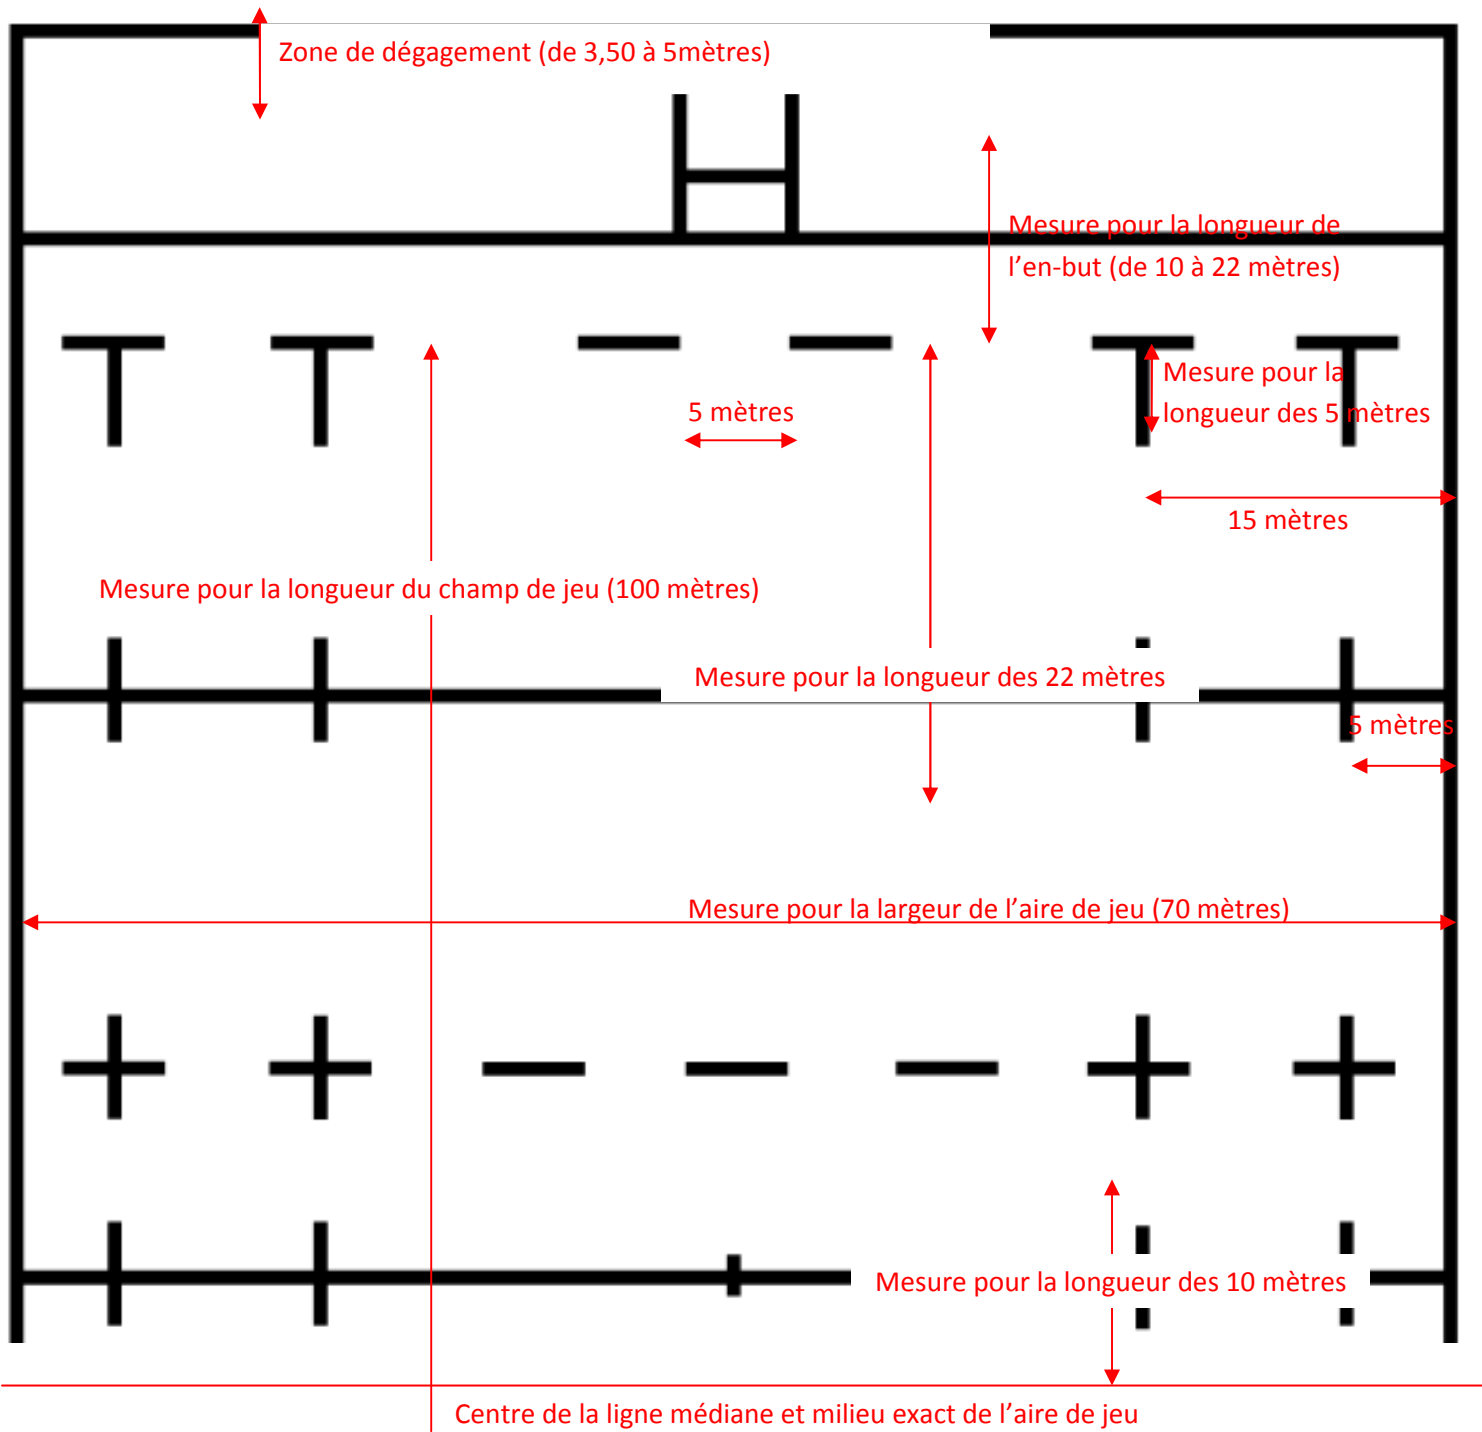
Zone de dégagement (de 3,50 à 5mètres)

Mesure pour la longueur de l’en-but (de 10 à 22 mètres)

Mesure pour la longueur des 5 mètres

5 mètres

15 mètres

Mesure pour la longueur du champ de jeu (100 mètres)

Mesure pour la longueur des 22 mètres

5 mètres

Mesure pour la largeur de l’aire de jeu (70 mètres)

Mesure pour la longueur des 10 mètres

Centre de la ligne médiane et milieu exact de l’aire de jeu